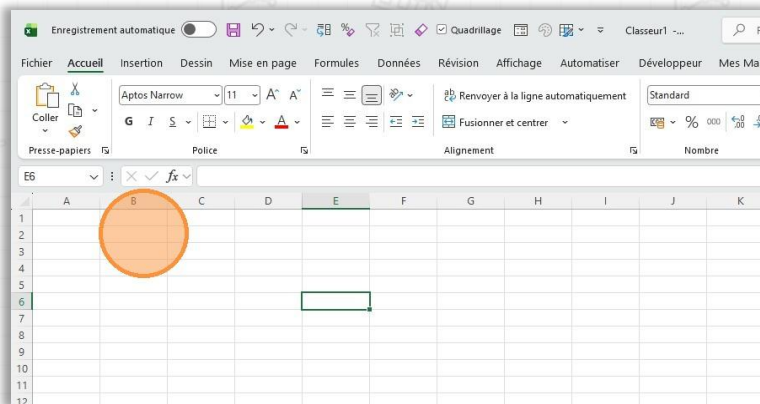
Enregistrement automatique Quadrillage Classeur1 -...

Fichier Accueil Insertion Dessin Mise en page Formules Données Révision Affichage Automatiser Développeur Mes Ma

Coller
Presse-papiers

Aptos Narrow 11 A A
G I S
Police

Renvoyer à la ligne automatiquement
Fusionner et centrer
Alignement

Standard
% 000
Nombre

E6 fx

| | A | B | C | D | E | F | G | H | I | J | K |
|---|---|---|---|---|---|---|---|---|---|---|---|
| 1 | | | | | | | | | | | |
| 2 | | | | | | | | | | | |
| 3 | | | | | | | | | | | |
| 4 | | | | | | | | | | | |
| 5 | | | | | | | | | | | |
| 6 | | | | | | | | | | | |
| 7 | | | | | | | | | | | |
| 8 | | | | | | | | | | | |
| 9 | | | | | | | | | | | |
| 10 | | | | | | | | | | | |
| 11 | | | | | | | | | | | |
| 12 | | | | | | | | | | | |